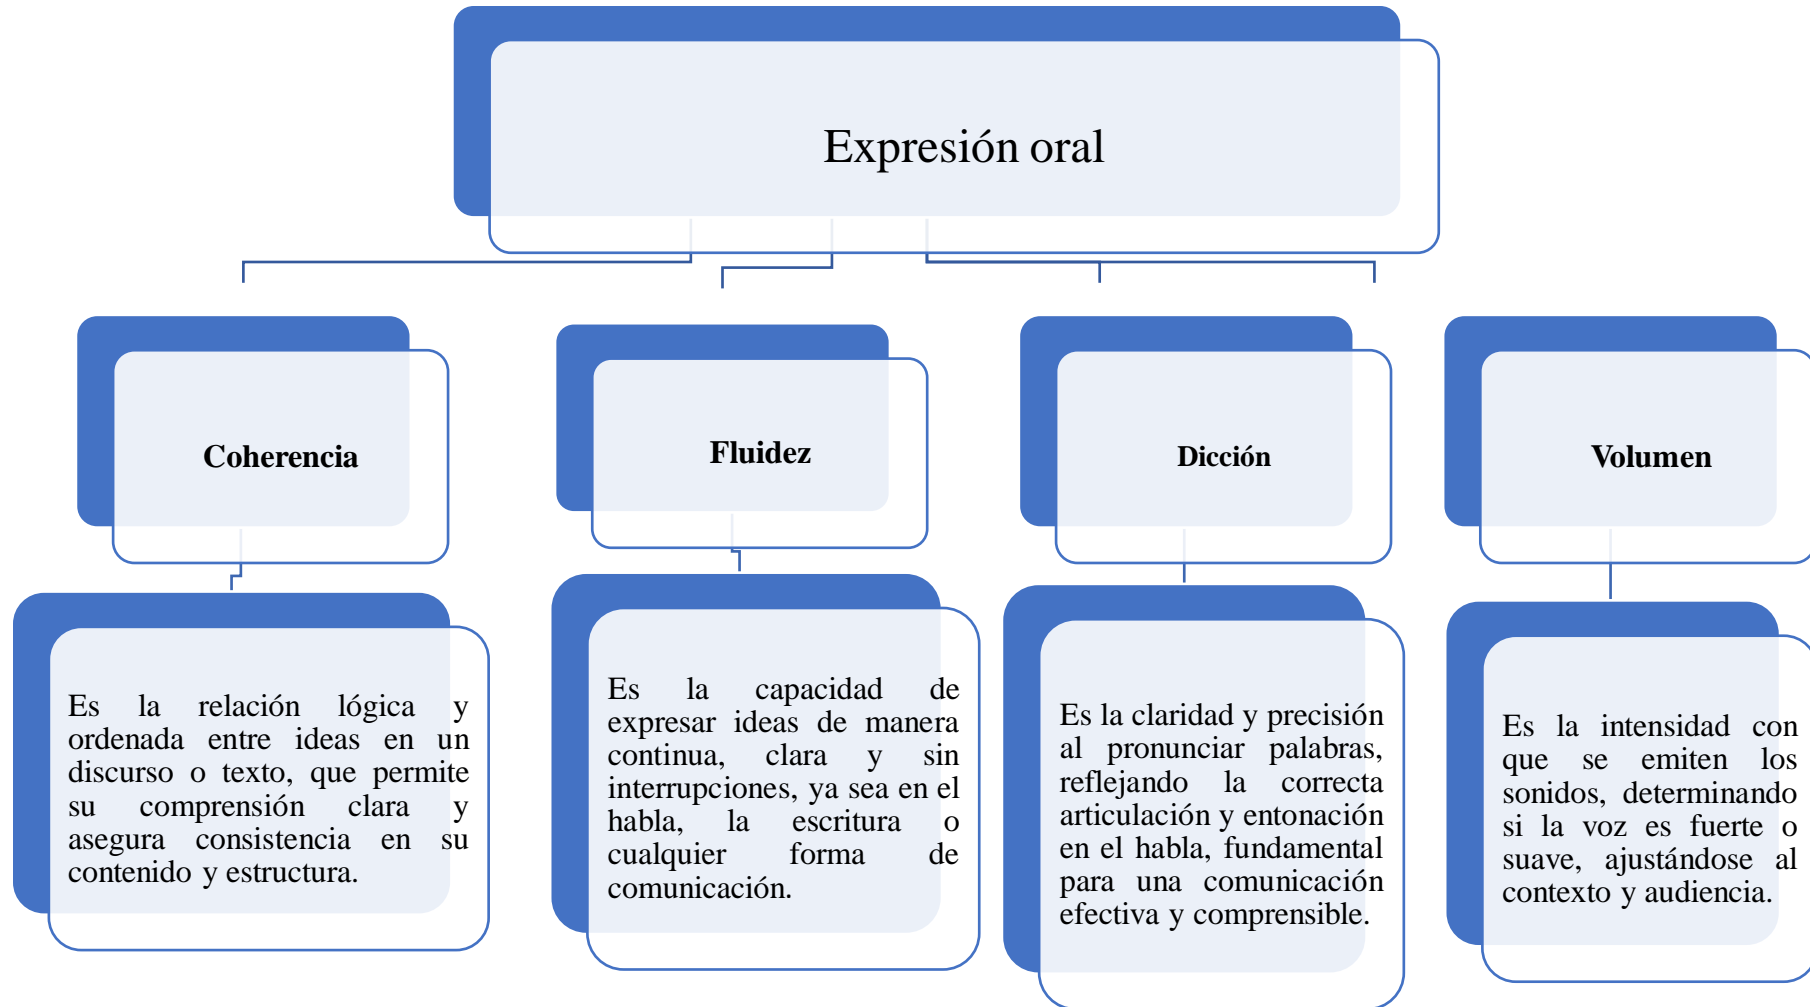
Expresión oral

Coherencia

Es la relación lógica y ordenada entre ideas en un discurso o texto, que permite su comprensión clara y asegura consistencia en su contenido y estructura.

Fluidez

Es la capacidad de expresar ideas de manera continua, clara y sin interrupciones, ya sea en el habla, la escritura o cualquier forma de comunicación.

Dicción

Es la claridad y precisión al pronunciar palabras, reflejando la correcta articulación y entonación en el habla, fundamental para una comunicación efectiva y comprensible.

Volumen

Es la intensidad con que se emiten los sonidos, determinando si la voz es fuerte o suave, ajustándose al contexto y audiencia.